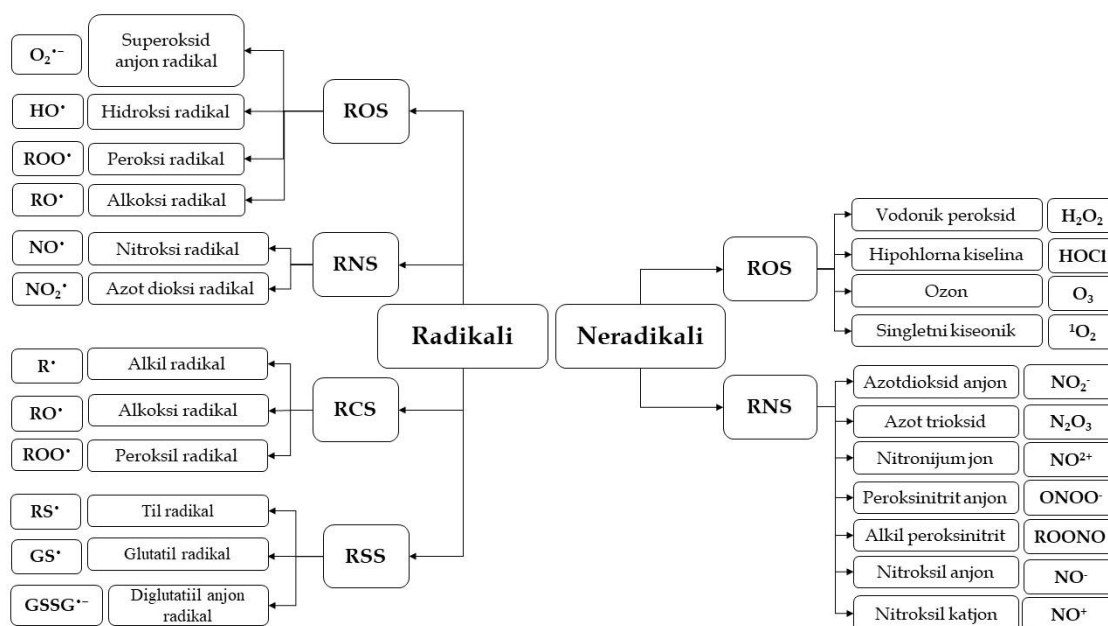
$O_2^{\bullet-}$
Superoksid anjon radikal
$HO^{\bullet}$
Hidroksi radikal
$ROO^{\bullet}$
Peroksi radikal
$RO^{\bullet}$
Alkoksi radikal
ROS
$NO^{\bullet}$
Nitroksi radikal
$NO_2^{\bullet}$
Azot dioksi radikal
RNS
$R^{\bullet}$
Alkil radikal
$RO^{\bullet}$
Alkoksi radikal
$ROO^{\bullet}$
Peroksil radikal
RCS
$RS^{\bullet}$
Til radikal
$GS^{\bullet}$
Glutatil radikal
$GSSG^{\bullet-}$
Diglutatiil anjon radikal
RSS
Radikali
Neradikali
ROS
Vodonik peroksid
$H_2O_2$
Hipohlorna kiselina
HOCl
Ozon
$O_3$
Singletni kiseonik
$^1O_2$
RNS
Azotdioksid anjon
$NO_2^-$
Azot trioksid
$N_2O_3$
Nitronijum jon
$NO^{2+}$
Peroksinitrit anjon
$ONOO^-$
Alkil peroksinitrit
ROONO
Nitroksil anjon
$NO^-$
Nitroksil katjon
$NO^+$